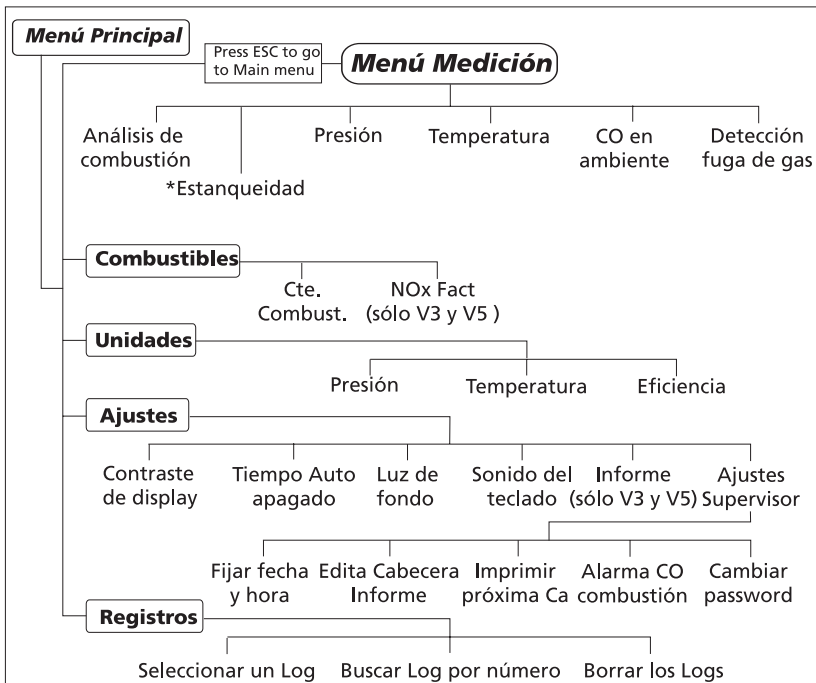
Menú Principal

Press ESC to go to Main menu

Menú Medición

Análisis de combustión

*Estanqueidad

Presión

Temperatura

CO en ambiente

Detección fuga de gas

Combustibles

Cte. Combust.

NOx Fact (sólo V3 y V5 )

Unidades

Presión

Temperatura

Eficiencia

Ajustes

Contraste de display

Tiempo Auto apagado

Luz de fondo

Sonido del teclado

Informe (sólo V3 y V5)

Ajustes Supervisor

Fijar fecha y hora

Edita Cabecera Informe

Imprimir próxima Ca

Alarma CO combustión

Cambiar password

Registros

Seleccionar un Log

Buscar Log por número

Borrar los Logs